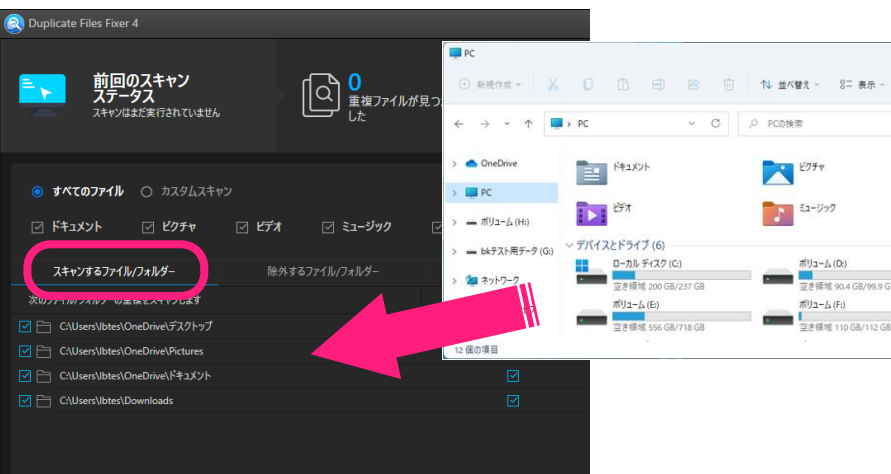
Duplicate Files Fixer 4

前回のスキャンステータス
スキャンはまだ実行されていません

0
重複ファイルが見つ
した

すべてのファイル　カスタムスキャン

ドキュメント　ピクチャ　ビデオ　ミュージック

スキャンするファイル/フォルダー　除外するファイル/フォルダー

次のファイル/フォルダーの重複をスキャンします

C:\Users\lbtes\OneDrive\デスクトップ
C:\Users\lbtes\OneDrive\Pictures
C:\Users\lbtes\OneDrive\ドキュメント
C:\Users\lbtes\Downloads

PC

新規作成　並べ替え　表示

PC　PCの検索

OneDrive
PC
ボリューム (H:)
bkテスト用データ (G:)
ネットワーク

ドキュメント　ピクチャ
ビデオ　ミュージック

デバイスとドライブ (6)
ローカル ディスク (C:)
空き領域 200 GB/237 GB
ボリューム (D:)
空き領域 90.4 GB/99.9 G
ボリューム (E:)
空き領域 556 GB/718 GB
ボリューム (F:)
空き領域 110 GB/112 GB

12 個の項目